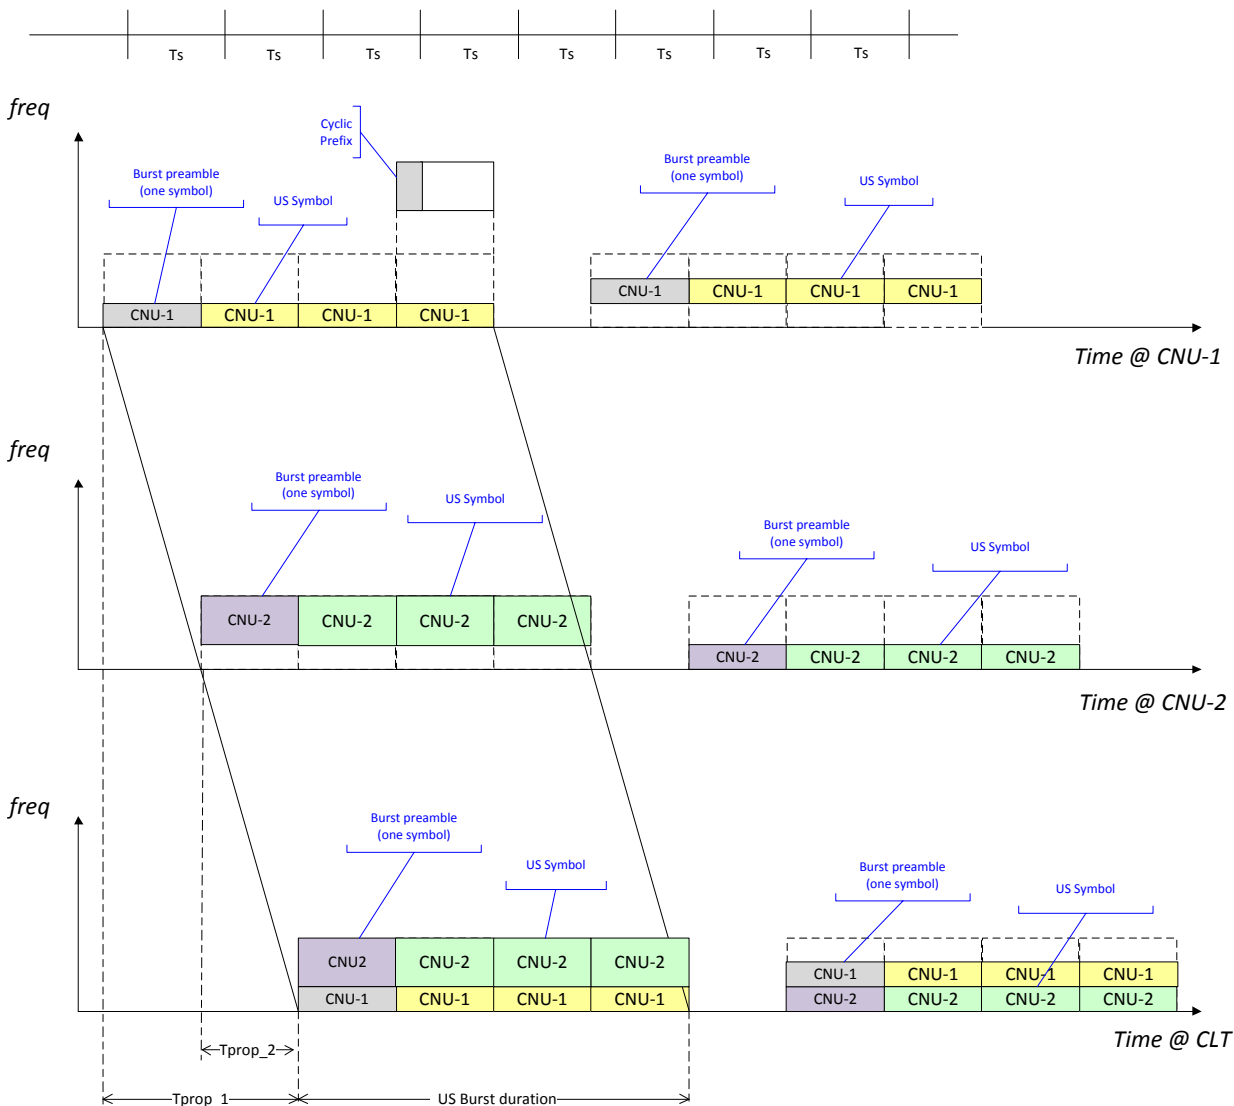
Ts Ts Ts Ts Ts Ts Ts Ts

freq

Cyclic Prefix

Burst preamble (one symbol)

US Symbol

CNU-1 CNU-1 CNU-1 CNU-1

Burst preamble (one symbol)

US Symbol

CNU-1 CNU-1 CNU-1 CNU-1

Time @ CNU-1

freq

Burst preamble (one symbol)

US Symbol

CNU-2 CNU-2 CNU-2 CNU-2

Burst preamble (one symbol)

US Symbol

CNU-2 CNU-2 CNU-2 CNU-2

Time @ CNU-2

freq

Burst preamble (one symbol)

US Symbol

CNU2 CNU-2 CNU-2 CNU-2

CNU-1 CNU-1 CNU-1 CNU-1

Burst preamble (one symbol)

US Symbol

CNU-1 CNU-1 CNU-1 CNU-1

CNU-2 CNU-2 CNU-2 CNU-2

Time @ CLT

Tprop_2

Tprop_1

US Burst duration